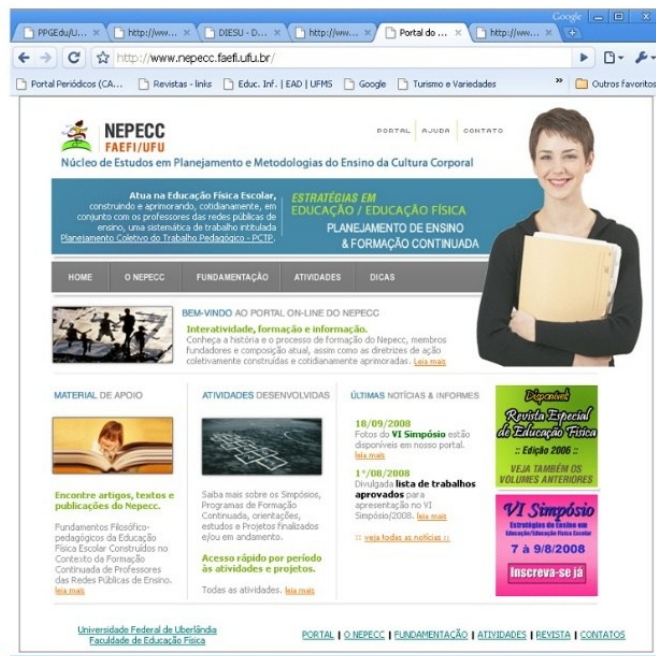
Google

PPGEdu/U... | http://ww... | DIESU - D... | http://ww... | Portal do ... | http://ww...

http://www.nepecc.faefi.ufu.br/

Portal Periódicos (CA... | Revistas - links | Educ. Inf. | EAD | UFMS | Google | Turismo e Variedades | » | Outros favoritos

NEPECC
FAEFI/UFU

PORTAL | AJUDA | CONTATO

Núcleo de Estudos em Planejamento e Metodologias do Ensino da Cultura Corporal

Atua na Educação Física Escolar, construindo e aprimorando, cotidianamente, em conjunto com os professores das redes públicas de ensino, uma sistemática de trabalho intitulada Planejamento Coletivo do Trabalho Pedagógico - PCTP.

ESTRATÉGIAS EM EDUCAÇÃO / EDUCAÇÃO FÍSICA
PLANEJAMENTO DE ENSINO & FORMAÇÃO CONTINUADA

HOME | O NEPECC | FUNDAMENTAÇÃO | ATIVIDADES | DICAS

BEM-VINDO AO PORTAL ON-LINE DO NEPECC
Interatividade, formação e informação.
Conheça a história e o processo de formação do Nepecc, membros fundadores e composição atual, assim como as diretrizes de ação coletivamente construídas e cotidianamente aprimoradas. leia mais

MATERIAL DE APOIO

Encontre artigos, textos e publicações do Nepecc.

Fundamentos Filosófico-pedagógicos da Educação Física Escolar Construídos no Contexto da Formação Continuada de Professores das Redes Públicas de Ensino. leia mais

ATIVIDADES DESENVOLVIDAS

Saiba mais sobre os Simpósios, Programas de Formação Continuada, orientações, estudos e Projetos finalizados e/ou em andamento.

Acesso rápido por período às atividades e projetos.

Todas as atividades. leia mais

ÚLTIMAS NOTÍCIAS & INFORMES

18/09/2008
Fotos do VI Simpósio estão disponíveis em nosso portal. leia mais

1°/08/2008
Divulgada lista de trabalhos aprovados para apresentação no VI Simpósio/2008. leia mais

:: veja todas as notícias ::

Disponível
Revista Especial de Educação Física
:: Edição 2006 ::
VEJA TAMBÉM OS VOLUMES ANTERIORES

VI Simpósio
Estratégias de Ensino em Educação/Educação Física Escolar
7 a 9/8/2008
Inscreva-se já

Universidade Federal de Uberlândia
Faculdade de Educação Física

PORTAL | O NEPECC | FUNDAMENTAÇÃO | ATIVIDADES | REVISTA | CONTATOS